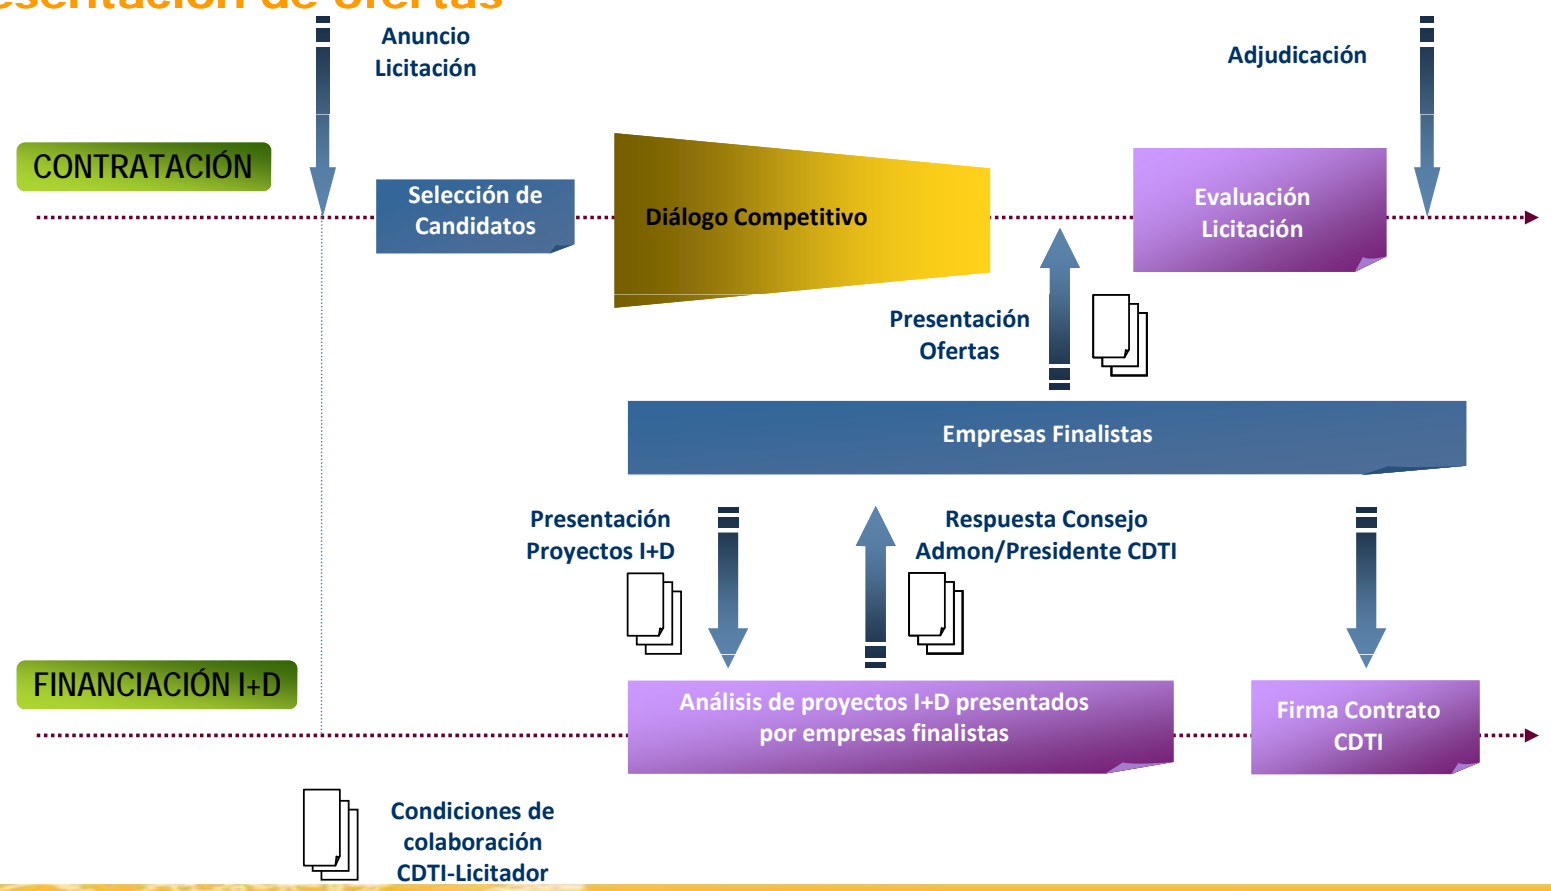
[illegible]

Anuncio Licitación

Adjudicación

CONTRATACIÓN

Selección de Candidatos

Diálogo Competitivo

Evaluación Licitación

Presentación Ofertas

Empresas Finalistas

Presentación Proyectos I+D

Respuesta Consejo Admon/Presidente CDTI

FINANCIACIÓN I+D

Análisis de proyectos I+D presentados por empresas finalistas

Firma Contrato CDTI

Condiciones de colaboración CDTI-Licitador